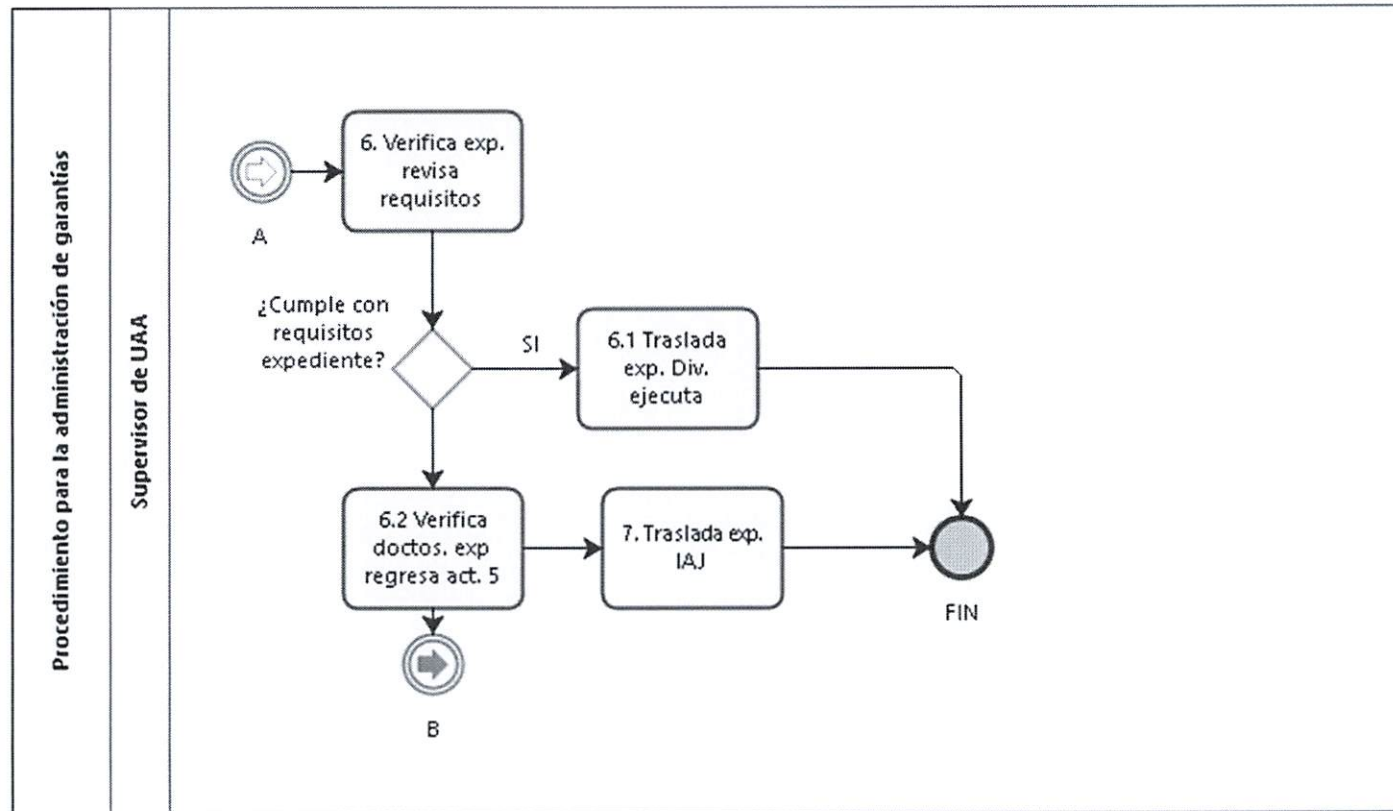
Procedimiento para la administración de garantías

Supervisor de UAA

A

6. Verifica exp. revisa requisitos

¿Cumple con requisitos expediente?

SI

6.1 Traslada exp. Div. ejecuta

6.2 Verifica doctos. exp regresa act. 5

7. Traslada exp. IAJ

FIN

B